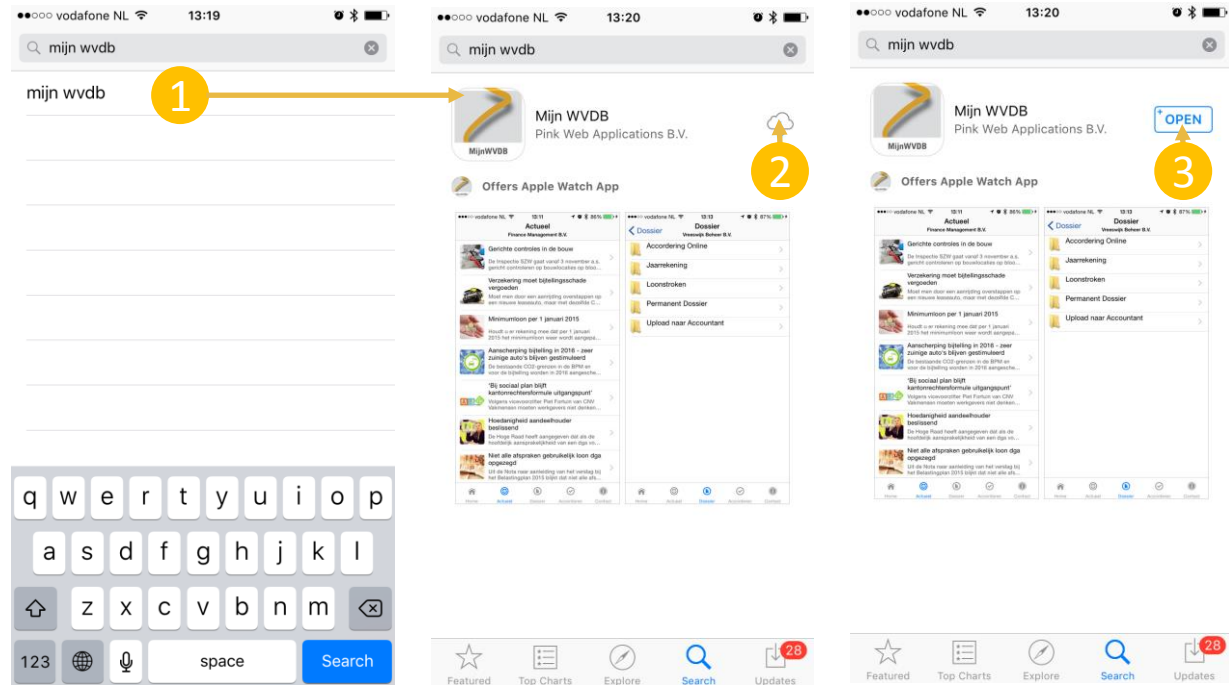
●●○○○ vodafone NL 13:19

mijn wvdb

mijn wvdb

1

q w e r t y u i o p
a s d f g h j k l
z x c v b n m
123 space Search

●●○○○ vodafone NL 13:20

mijn wvdb

MijnWVDB

Mijn WVDB
Pink Web Applications B.V.

2

Offers Apple Watch App

Actueel
Finance Management B.V.

Gerichte controles in de bouw
De Inspectie SZW gaat vanaf 3 november a.s. gericht controleren op bouwlocaties op bibo...

Verzekering moet bijtellingsschade vergoeden
Moet men door een aanrijding overstappen op een nieuwe leaseauto, maar met desfiilie C...

Minimumloon per 1 januari 2015
Houdt u er rekening mee dat per 1 januari 2015 het minimumloon weer wordt aangepa...

Aanscherping bijtelling in 2016 - zeer zuinige auto's blijven gestimuleerd
De bestaande CO2 grenzen in de BPM en voor de bijtelling worden in 2016 aangesche...

'Bij sociaal plan blijft kantonrechtersformule uitgangspunt'
Volgens vicevoorzitter Piet Fortuin van CNV Vakmensen moeten werkgevers niet denken...

Hoedanigheid aandeelhouder beslissend
De Hoge Raad heeft aangegeven dat als de hoofdelijk aansprakelijkheid van een dga vo...

Niet alle afspraken gebruikelijk loon dga opgezegd
Uit de Nota naar aanleiding van het verslag bij het Belastingplan 2015 blijkt dat niet alle af...

Home Actueel Dossier Accountant Contact

Dossier
Vreeswijk Beheer B.V.

Accordering Online
Jaarrekening
Loonstroken
Permanent Dossier
Upload naar Accountant

Featured Top Charts Explore Search Updates 28

●●○○○ vodafone NL 13:20

mijn wvdb

MijnWVDB

Mijn WVDB
Pink Web Applications B.V.

OPEN

3

Offers Apple Watch App

Featured Top Charts Explore Search Updates 28